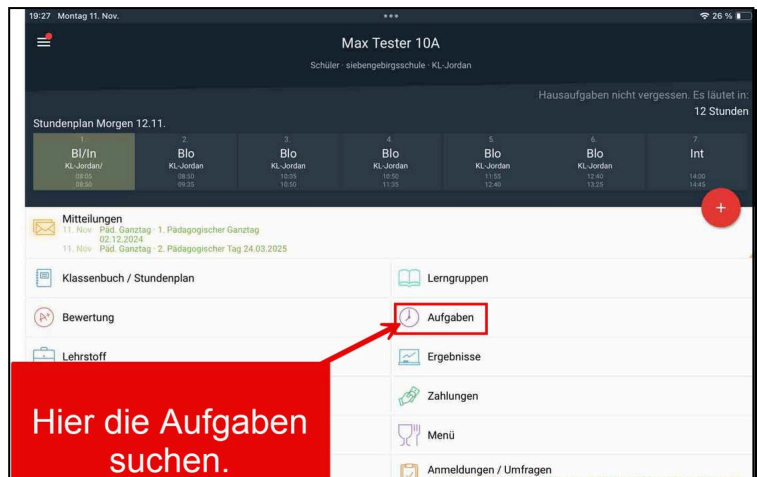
19:27 Montag 11. Nov.

26 %

Max Tester 10A

Schüler · siebengebirgsschule · KL-Jordan

Hausaufgaben nicht vergessen. Es läutet in: 12 Stunden

Stundenplan Morgen 12.11.

| 1. | 2. | 3. | 4. | 5. | 6. | 7. |
|---|---|---|---|---|---|---|
| Bl/In | Blo | Blo | Blo | Blo | Blo | Int |
| KL-Jordan/ | KL-Jordan | KL-Jordan | KL-Jordan | KL-Jordan | KL-Jordan | |
| 08:05 08:50 | 08:50 09:35 | 10:05 10:50 | 10:50 11:35 | 11:55 12:40 | 12:40 13:25 | 14:00 14:45 |

+

Mitteilungen
11. Nov Päd. Ganztag · 1. Pädagogischer Ganztag 02.12.2024
11. Nov Päd. Ganztag · 2. Pädagogischer Tag 24.03.2025

Klassenbuch / Stundenplan

Lerngruppen

Bewertung

Aufgaben

Lehrstoff

Ergebnisse

Zahlungen

Menü

Anmeldungen / Umfragen

Hier die Aufgaben suchen.